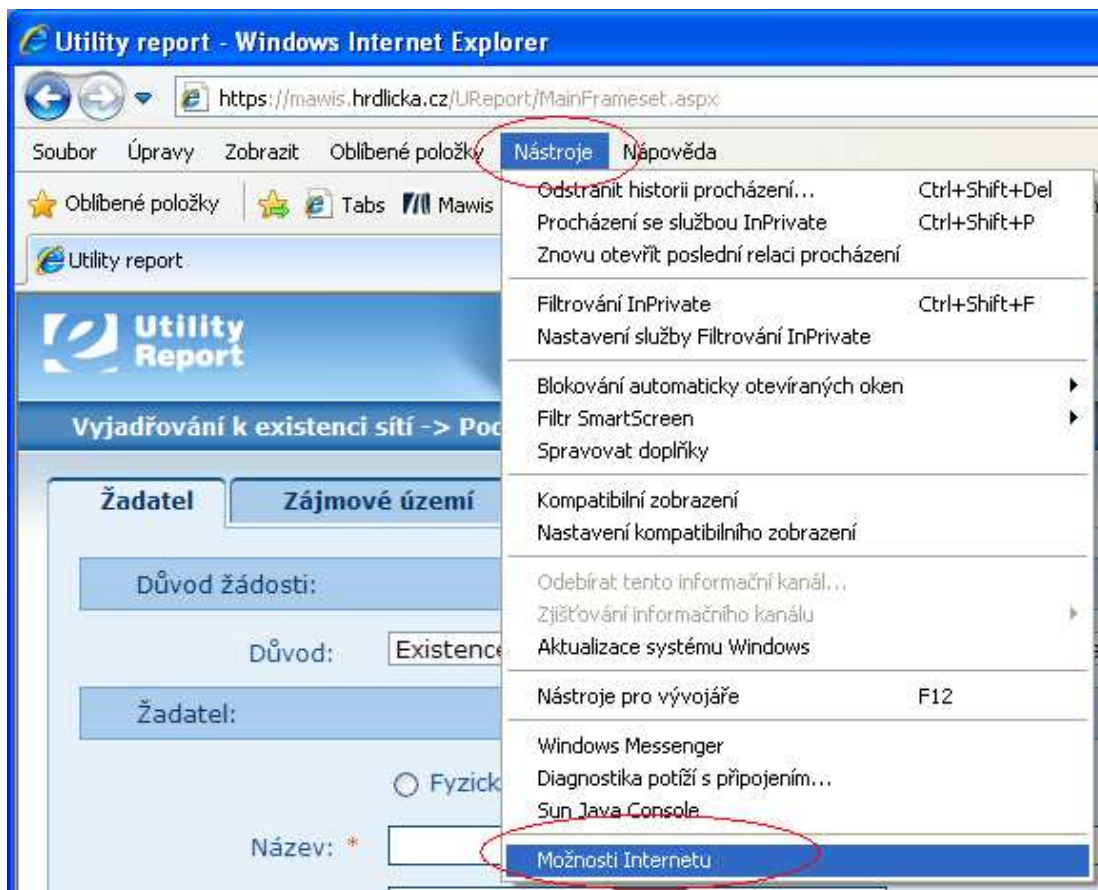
Utility report - Windows Internet Explorer

https://mawis.hrdlicka.cz/UReport/MainFrameset.aspx

Soubor Úpravy Zobrazit Oblíbené položky Nástroje Nápověda

Oblíbené položky Tabs Mawis

Utility report

Utility Report

Vyjadřování k existenci sítí -> Poc

Žadatel Zájmové území

Důvod žádosti:

Důvod: Existence

Žadatel:

Fyzick

Název: *

Odstranit historii procházení... Ctrl+Shift+Del
Procházení se službou InPrivate Ctrl+Shift+P
Znovu otevřít poslední relaci procházení

Filtrování InPrivate Ctrl+Shift+F
Nastavení služby Filtrování InPrivate

Blokování automaticky otevíraných oken
Filtr SmartScreen
Spravovat doplňky

Kompatibilní zobrazení
Nastavení kompatibilního zobrazení

Odebírat tento informační kanál...
Zjišťování informačního kanálu
Aktualizace systému Windows

Nástroje pro vývojáře F12

Windows Messenger
Diagnostika potíží s připojením...
Sun Java Console

Možnosti Internetu